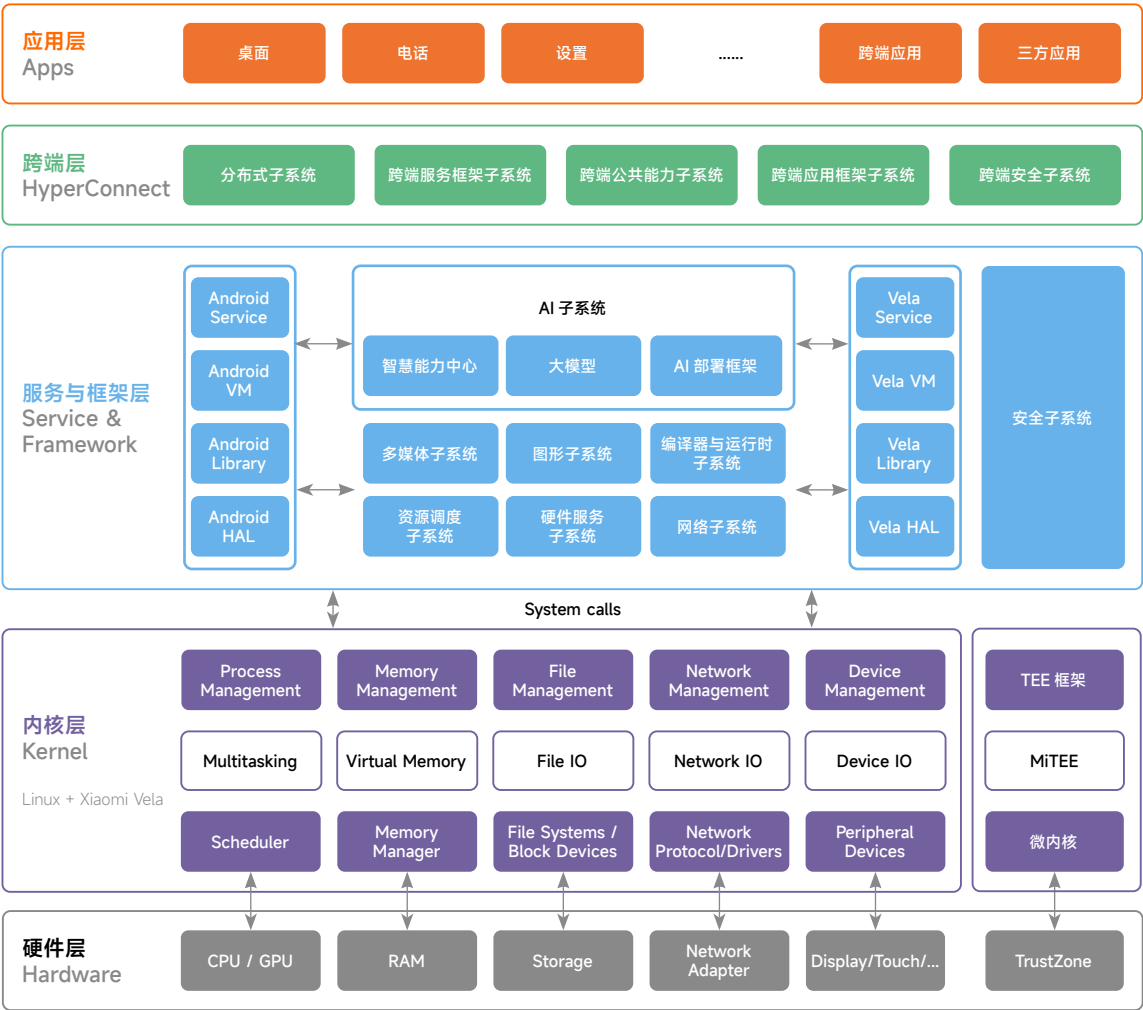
应用层
Apps

桌面
电话
设置
......
跨端应用
三方应用

跨端层
HyperConnect

分布式子系统
跨端服务框架子系统
跨端公共能力子系统
跨端应用框架子系统
跨端安全子系统

服务与框架层
Service & Framework

Android Service
Android VM
Android Library
Android HAL

AI 子系统
智慧能力中心
大模型
AI 部署框架

多媒体子系统
图形子系统
编译器与运行时子系统
资源调度子系统
硬件服务子系统
网络子系统

Vela Service
Vela VM
Vela Library
Vela HAL

安全子系统

System calls

内核层
Kernel
Linux + Xiaomi Vela

Process Management
Memory Management
File Management
Network Management
Device Management

Multitasking
Virtual Memory
File IO
Network IO
Device IO

Scheduler
Memory Manager
File Systems / Block Devices
Network Protocol/Drivers
Peripheral Devices

TEE 框架
MiTEE
微内核

硬件层
Hardware

CPU / GPU
RAM
Storage
Network Adapter
Display/Touch/...
TrustZone